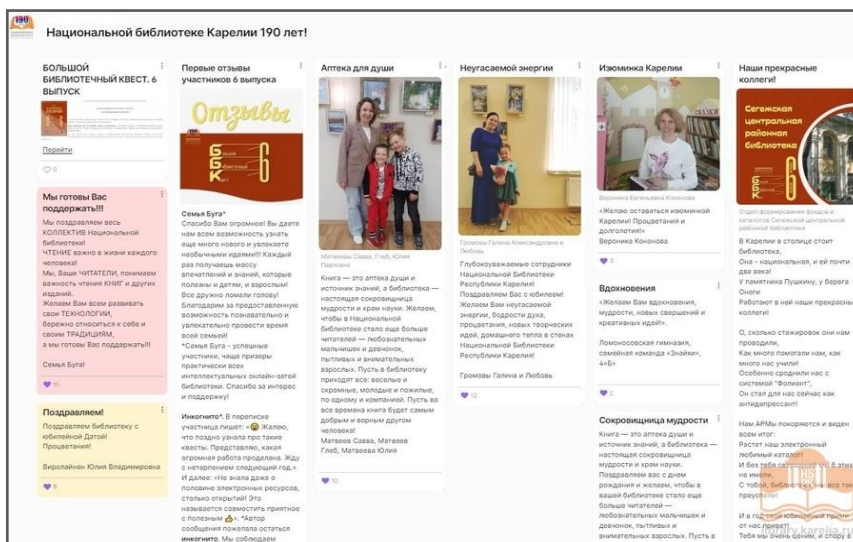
190

Национальной библиотеке Карелии 190 лет!

БОЛЬШОЙ БИБЛИОТЕЧНЫЙ КВЕСТ. 6 ВЫПУСК

Перейти

0

Мы готовы Вас поддержать!!!

Мы поздравляем весь КОЛЛЕКТИВ Национальной библиотеки! ЧТЕНИЕ важно в жизни каждого человека! Мы, Ваши ЧИТАТЕЛИ, понимаем важность чтения КНИГ и других изданий. Желаем Вам всем развивать свои ТЕХНОЛОГИИ, бережно относиться к себе и своим ТРАДИЦИЯМ, а мы готовы Вас поддержать!!!

Семья Буга!

11

Поздравляем!

Поздравляем библиотеку с юбилейной Датой! Процветания!

Виролайнен Юлия Владимировна

8

Первые отзывы участников 6 выпуска

Отзывы

ББК 6

Семья Буга*

Спасибо Вам огромное! Вы даете нам всем возможность узнать еще много нового и увлекаете необычными идеями!!! Каждый раз получаешь массу впечатлений и знаний, которые полезны и детям, и взрослым! Все дружно ломали голову! Благодарим за предоставленную возможность познавательно и увлекательно провести время всей семьей!

*Семья Буга – успешные участники, чаще призеры практически всех интеллектуальных онлайн-затей библиотеки. Спасибо за интерес и поддержку!

Инкогнито*. В переписке участница пишет: « Жалею, что поздно узнала про такие квесты. Представляю, какая огромная работа проделана. Жду с нетерпением следующий год.» И далее: «Не знала даже о половине электронных ресурсов, столько открытий! Это называется совместить приятное с полезным ». *Автор сообщения пожелала остаться инкогнито. Мы соблюдаем

Аптека для души

Матвеева Сава, Глеб, Юлия Павловна

Книга — это аптека души и источник знаний, а библиотека — настоящая сокровищница мудрости и храм науки. Желаем, чтобы в Национальной библиотеке стало еще больше читателей — любознательных мальчишек и девчонок, пытливых и внимательных взрослых. Пусть в библиотеку приходят все: веселые и скромные, молодые и пожилые, по одному и компанией. Пусть во все времена книга будет самым добрым и верным другом человека!

Матвеева Савва, Матвеев Глеб, Матвеева Юлия

10

Неугасаемой энергии

Громовы Галина Александровна и Любовь

Глубокоуважаемые сотрудники Национальной Библиотеки Республики Карелия! Поздравляем Вас с юбилеем! Желаем Вам неугасаемой энергии, бодрости духа, процветания, новых творческих идей, домашнего тепла в стенах Национальной Библиотеки Республики Карелия!

Громовы Галина и Любовь

12

Изюминка Карелии

Вероника Евгеньевна Кононова

«Желаю оставаться изюминкой Карелии! Процветания и долголетия!»

Вероника Кононова

3

Вдохновения

«Желаем Вам вдохновения, мудрости, новых свершений и креативных идей».

Ломоносовская гимназия, семейная команда «Знайки», 4«Б»

2

Сокровищница мудрости

Книга — это аптека души и источник знаний, а библиотека — настоящая сокровищница мудрости и храм науки. Поздравляем вас с днем рождения и желаем, чтобы в вашей библиотеке стало еще больше читателей — любознательных мальчишек и девчонок, пытливых и внимательных взрослых. Пусть в

Наши прекрасные коллеги!

Сегежская центральная районная библиотека 6

Отдел формирования фонда и каталогов Сегежской центральной районной библиотеки

В Карелии в столице стоит библиотека, Она - национальная, и ей почти два века! У памятника Пушкину, у берега Онеги Работают в ней наши прекрасные коллеги!

О, сколько стажировок они нам проводили, Как много помогали нам, как много нас учили! Особенно сроднили нас с системой "Фолиант", Он стал для нас сейчас как антидепрессант!

Нам АРМы покоряются и виден всем итог: Растет наш электронный любимый каталог! И без тебя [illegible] 6 этим не имели. С тобой, библиот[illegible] преуспели!

И в год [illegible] юбилейный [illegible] от нас привет! Тебя мы очень ценим, и спору в

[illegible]karelia.ru